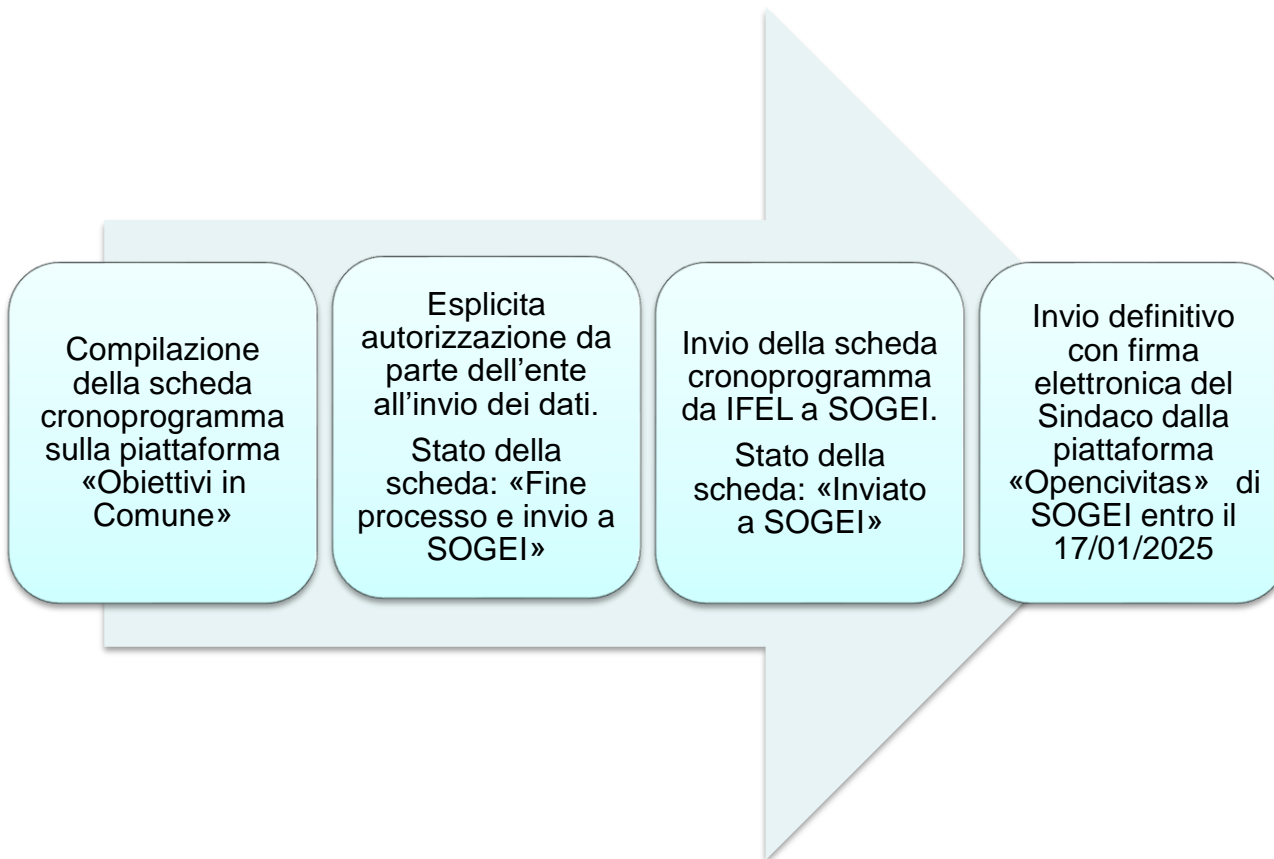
Compilazione della scheda cronoprogramma sulla piattaforma «Obiettivi in Comune»

Esplicita autorizzazione da parte dell'ente all'invio dei dati.

Stato della scheda: «Fine processo e invio a SOGEI»

Invio della scheda cronoprogramma da IFEL a SOGEI.

Stato della scheda: «Inviato a SOGEI»

Invio definitivo con firma elettronica del Sindaco dalla piattaforma «Opencivitas» di SOGEI entro il 17/01/2025